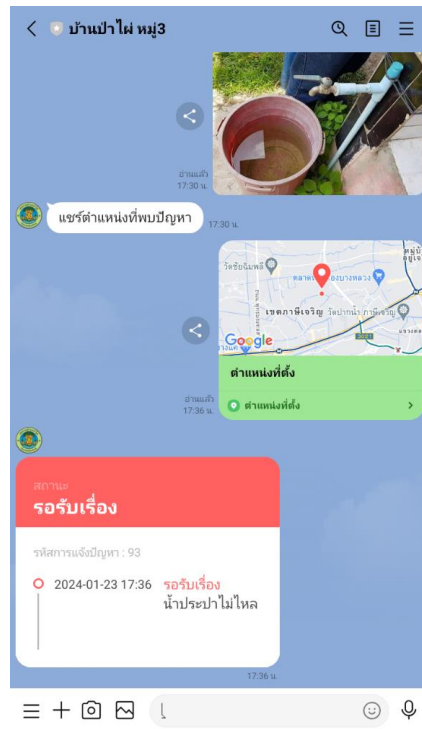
บ้านป่าไผ่ หมู่3

อ่านแล้ว
17:30 น.

แชร์ตำแหน่งที่พบปัญหา
17:30 น.

วัดซื่อนิมพลี
ตลาดคลองบางหลวง
เขตภาษีเจริญ
วัดปากน้ำ ภาษีเจริญ
Google

ตำแหน่งที่ตั้ง
ตำแหน่งที่ตั้ง

อ่านแล้ว
17:36 น.

สถานะ
รอรับเรื่อง

รหัสการแจ้งปัญหา : 93

2024-01-23 17:36 รอรับเรื่อง
น้ำประปาไม่ไหล

17:36 น.